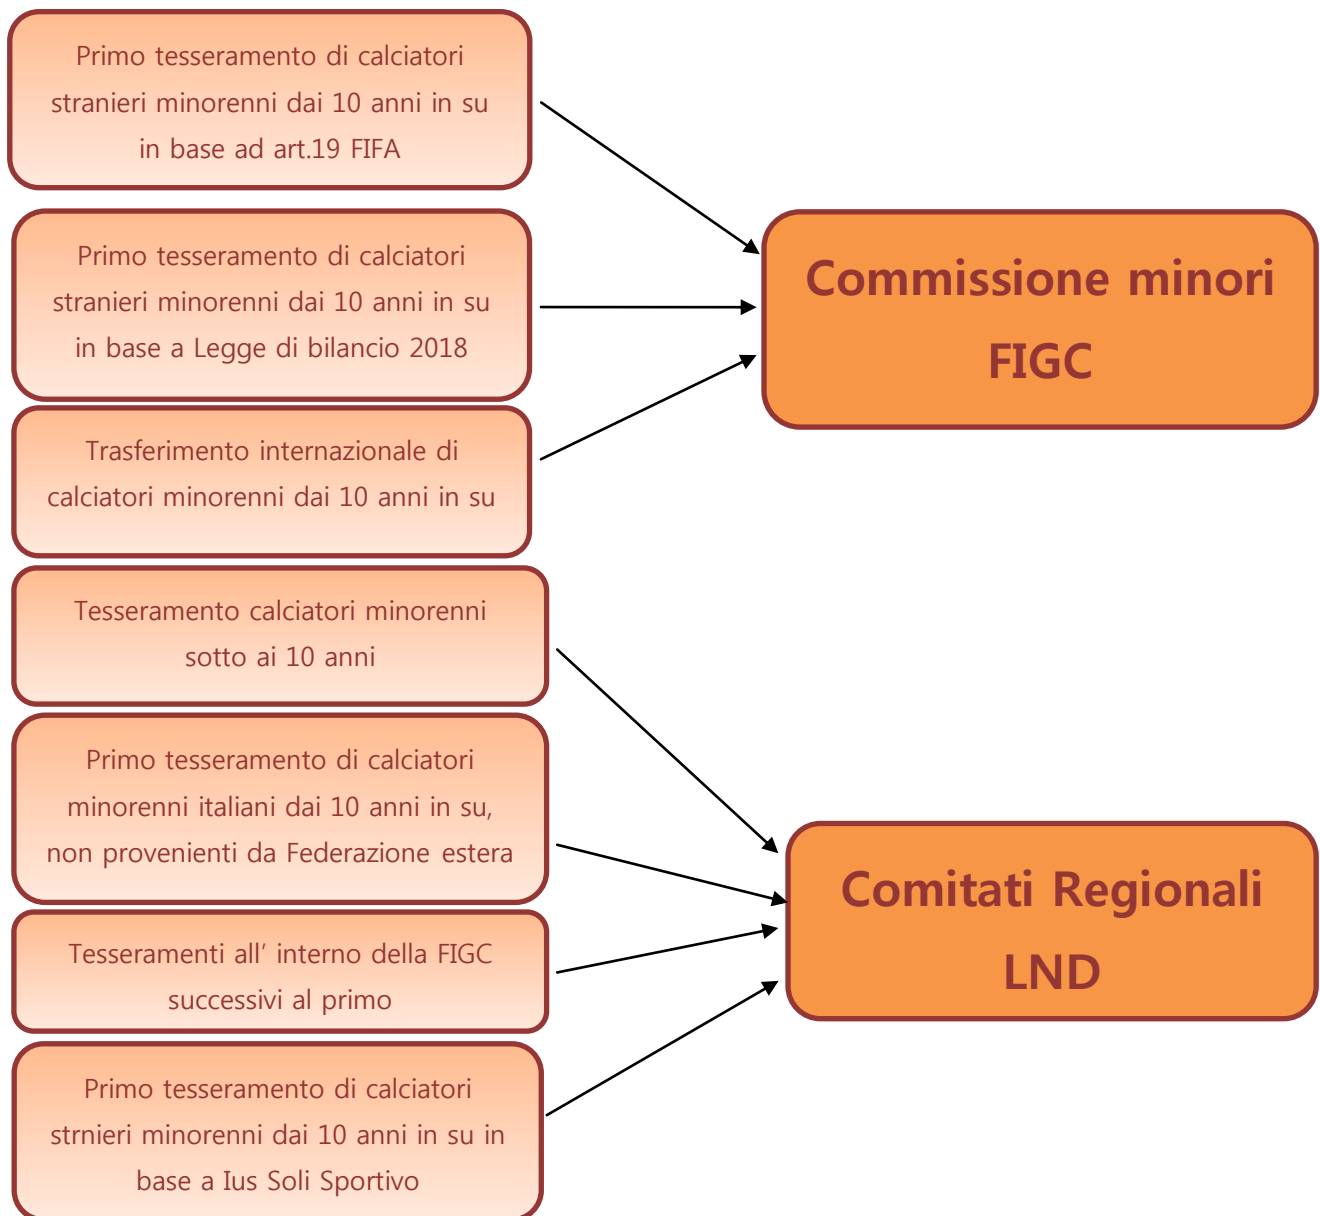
Primo tesseramento di calciatori stranieri minorenni dai 10 anni in su in base ad art.19 FIFA

Primo tesseramento di calciatori stranieri minorenni dai 10 anni in su in base a Legge di bilancio 2018

Trasferimento internazionale di calciatori minorenni dai 10 anni in su

Commissione minori FIGC

Tesseramento calciatori minorenni sotto ai 10 anni

Primo tesseramento di calciatori minorenni italiani dai 10 anni in su, non provenienti da Federazione estera

Tesseramenti all’ interno della FIGC successivi al primo

Primo tesseramento di calciatori strnieri minorenni dai 10 anni in su in base a Ius Soli Sportivo

Comitati Regionali LND